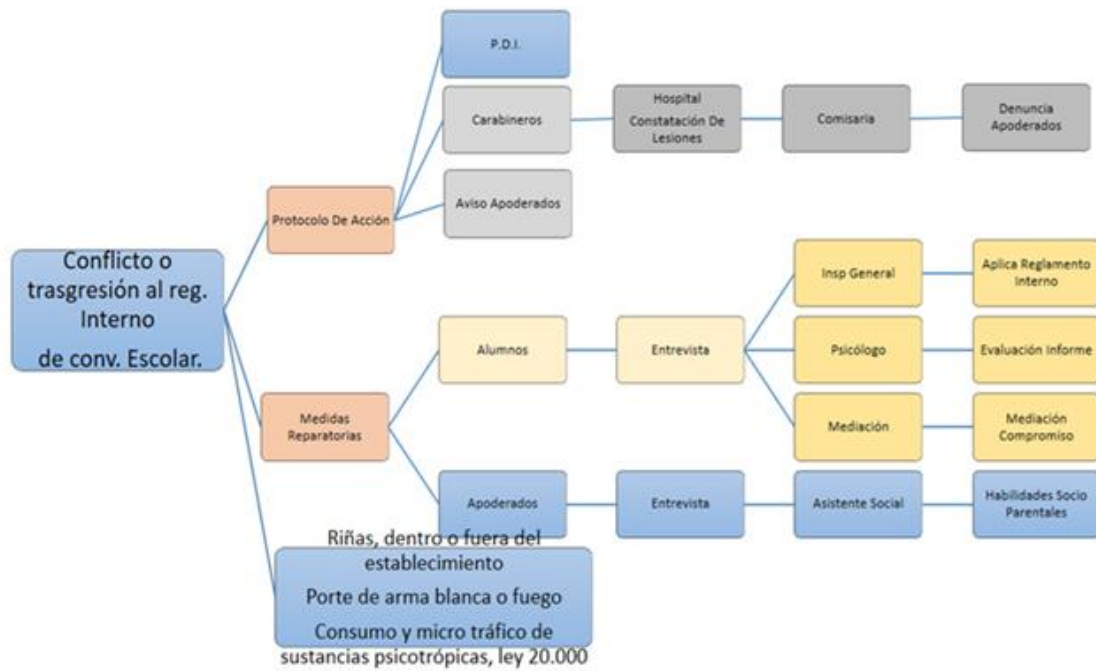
Conflicto o trasgresión al reg. Interno de conv. Escolar.

Protocolo De Acción

P.D.I.

Carabineros

Hospital Constatación De Lesiones

Comisaria

Denuncia Apoderados

Aviso Apoderados

Medidas Reparatorias

Alumnos

Entrevista

Insp General

Aplica Reglamento Interno

Psicólogo

Evaluación Informe

Mediación

Mediación Compromiso

Apoderados

Entrevista

Asistente Social

Habilidades Socio Parentales

Riñas, dentro o fuera del establecimiento

Porte de arma blanca o fuego

Consumo y micro tráfico de sustancias psicotrópicas, ley 20.000